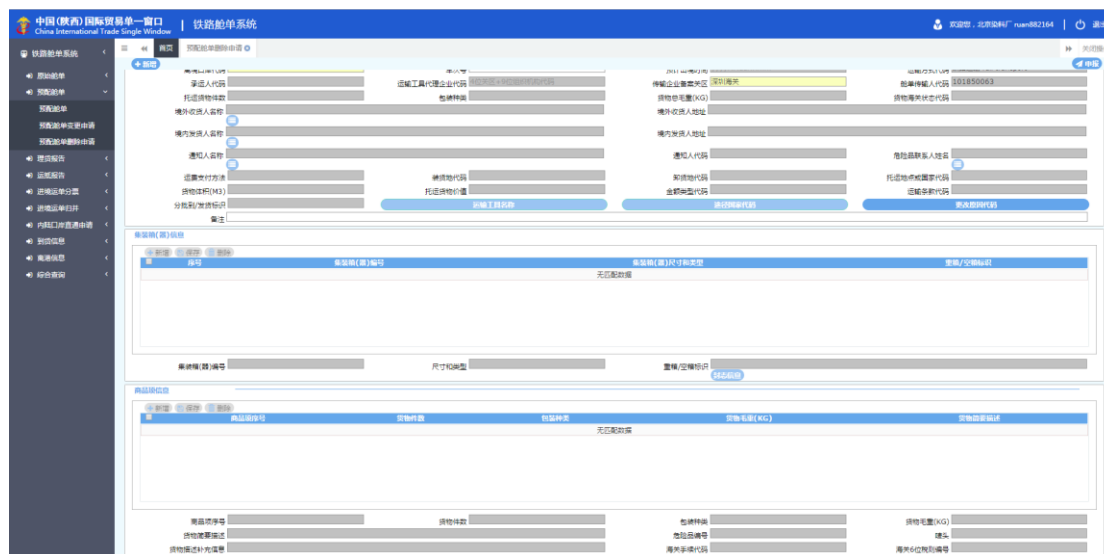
中国(陕西)国际贸易单一窗口
China International Trade Single Window
铁路舱单系统

欢迎您，北京染料厂 ruan882164 | 退出

铁路舱单系统
原始舱单
预配舱单
预配舱单
预配舱单变更申请
预配舱单删除申请
理货报告
运抵报告
进境运单分票
进境运单归并
内陆口岸直通申请
到货信息
离港信息
综合查询

首页 预配舱单删除申请

关闭操作

+新增
申报

承运人代码
运输工具代理企业代码
传输企业备案关区 深圳海关
舱单传输人代码 101850063
托运货物件数
包装种类
货物总毛重(KG)
货物海关状态代码
境外收货人名称
境外收货人地址
境内发货人名称
境内发货人地址
通知人名称
通知人代码
危险品联系人姓名
运费支付方法
装货地代码
卸货地代码
托运地点代码
货物体积(M3)
托运货物价值
金额类型代码
运输条款代码
分批到/发货标识
运输工具名称
途经国家代码
更改原因代码
备注

集装箱(器)信息
新增 保存 删除
| 序号 | 集装箱(器)编号 | 集装箱(器)尺寸和类型 | 重箱/空箱标识 |
|---|---|---|---|
| | | 无匹配数据 | |

集装箱(器)编号
尺寸和类型
重箱/空箱标识
封志信息

商品项信息
新增 保存 删除
| 商品项序号 | 货物件数 | 包装种类 | 货物毛重(KG) | 货物简要描述 |
|---|---|---|---|---|
| | | 无匹配数据 | | |

商品项序号
货物件数
包装种类
货物毛重(KG)
货物简要描述
危险品编号
唛头
货物描述补充信息
海关手续代码
海关6位税则编号